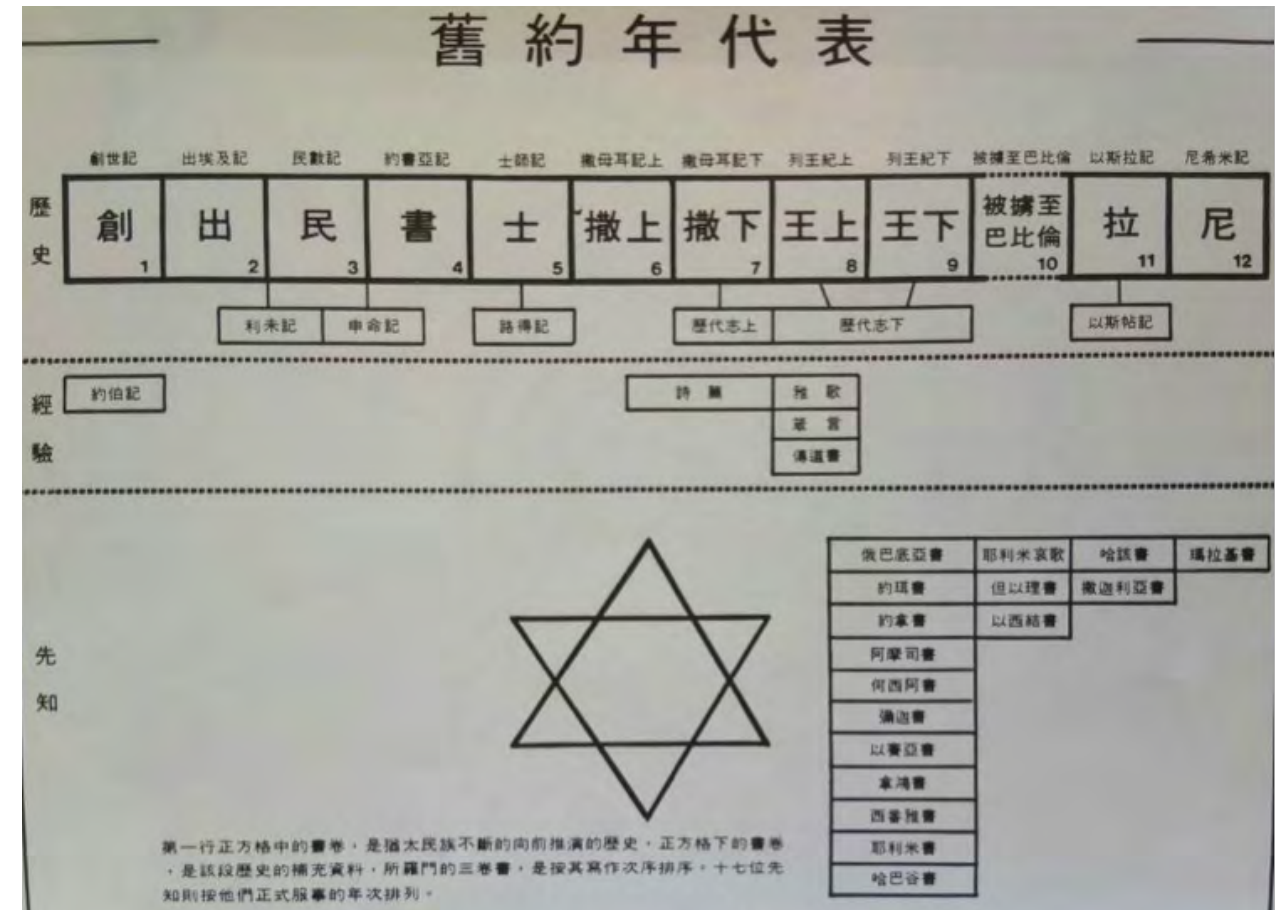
舊約年代表

創世記 出埃及記 民數記 約書亞記 士師記 撒母耳記上 撒母耳記下 列王紀上 列王紀下 被擄至巴比倫 以斯拉記 尼希米記

歷史

| 創 1 | 出 2 | 民 3 | 書 4 | 士 5 | 撒上 6 | 撒下 7 | 王上 8 | 王下 9 | 被擄至巴比倫 10 | 拉 11 | 尼 12 |
|---|---|---|---|---|---|---|---|---|---|---|---|

利未記 申命記 路得記 歷代志上 歷代志下 以斯帖記

經驗

約伯記

詩篇 雅歌 箴言 傳道書

先知

| 俄巴底亞書 | 耶利米哀歌 | 哈該書 | 瑪拉基書 |
|---|---|---|---|
| 約珥書 | 但以理書 | 撒迦利亞書 | |
| 約拿書 | 以西結書 | | |
| 阿摩司書 | | | |
| 何西阿書 | | | |
| 彌迦書 | | | |
| 以賽亞書 | | | |
| 拿鴻書 | | | |
| 西番雅書 | | | |
| 耶利米書 | | | |
| 哈巴谷書 | | | |

第一行正方格中的書卷，是猶太民族不斷的向前推演的歷史，正方格下的書卷，是該段歷史的補充資料，所羅門的三卷書，是按其寫作次序排序，十七位先知則按他們正式服事的年次排列。